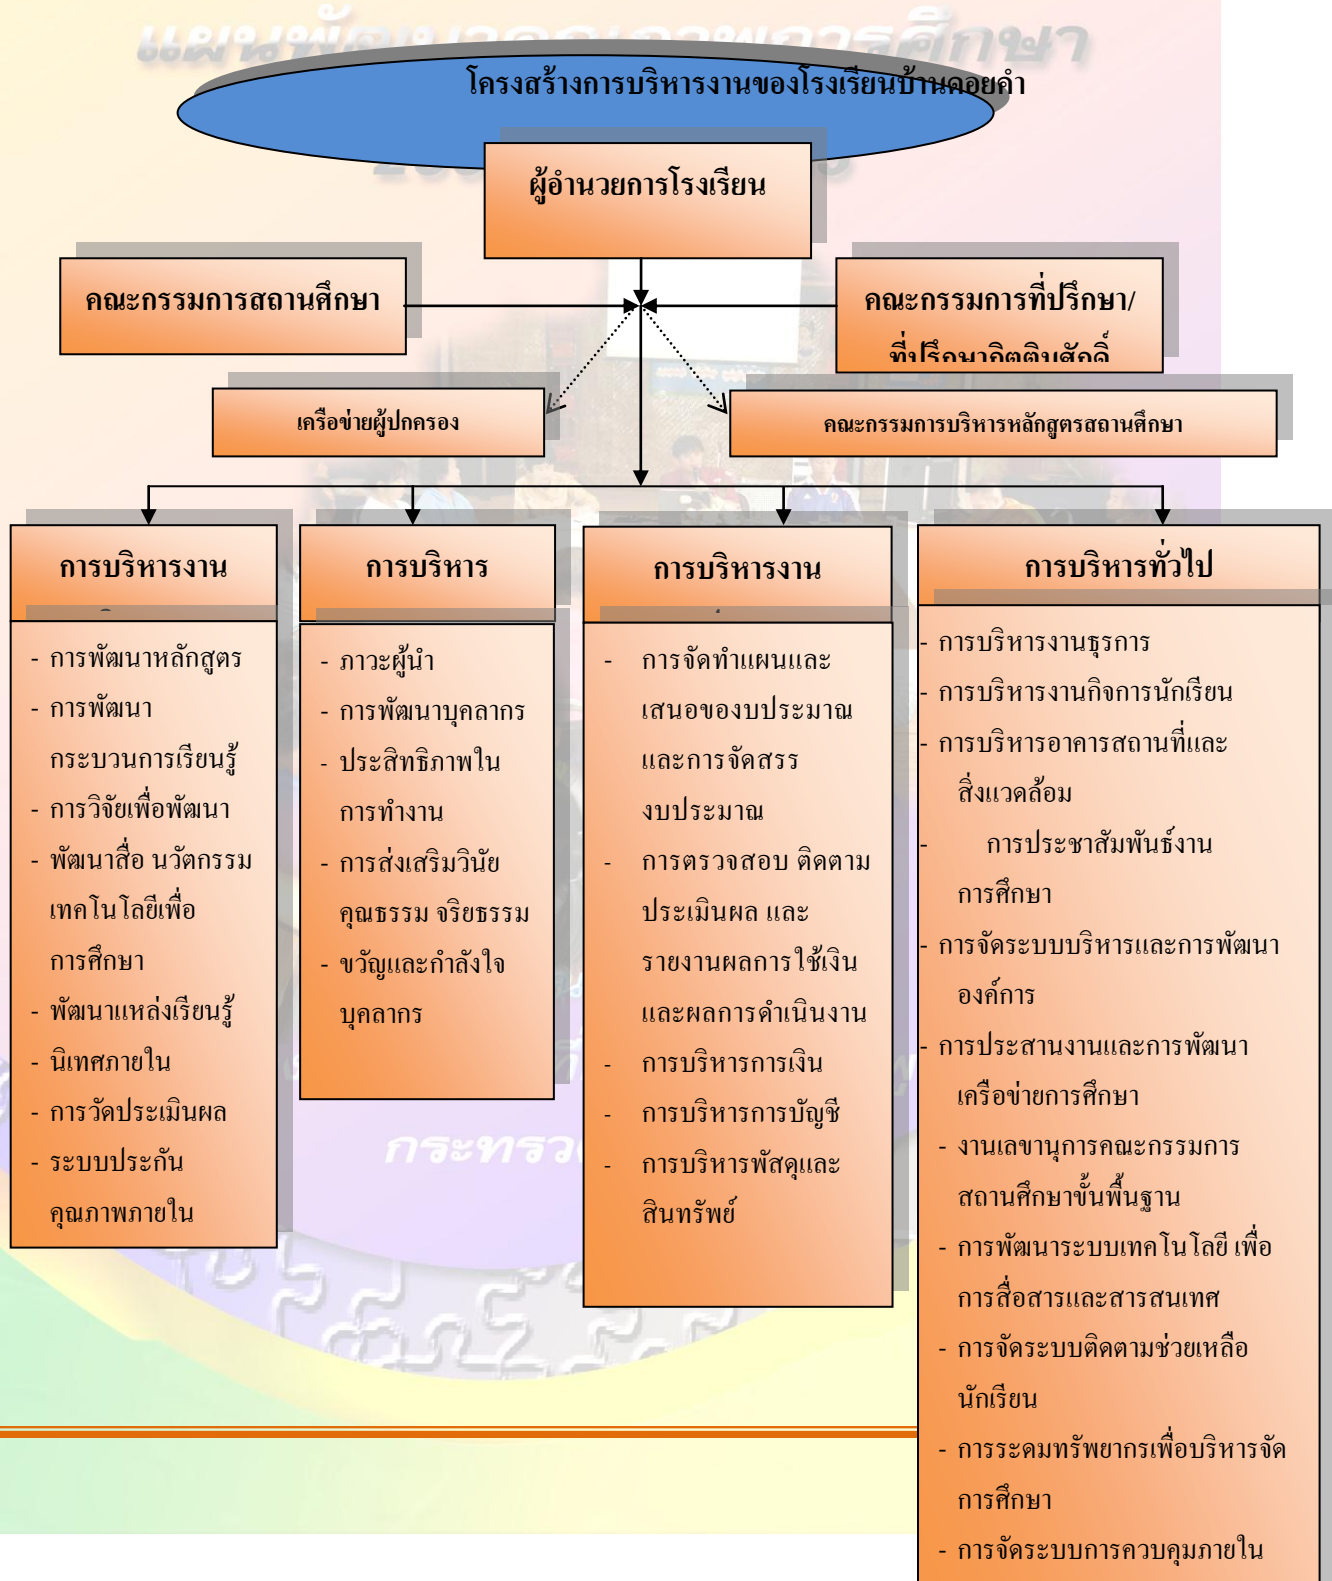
แผนพัฒนาคุณภาพการศึกษา

โครงสร้างการบริหารงานของโรงเรียนบ้านดอยคำ

ผู้อำนวยการโรงเรียน

คณะกรรมการสถานศึกษา

คณะกรรมการที่ปรึกษา/ที่ปรึกษา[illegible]

เครือข่ายผู้ปกครอง

คณะกรรมการบริหารหลักสูตรสถานศึกษา

การบริหารงาน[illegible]

- การพัฒนาหลักสูตร
- การพัฒนากระบวนการเรียนรู้
- การวิจัยเพื่อพัฒนา
- พัฒนาสื่อ นวัตกรรม เทคโนโลยีเพื่อการศึกษา
- พัฒนาแหล่งเรียนรู้
- นิเทศภายใน
- การวัดประเมินผล
- ระบบประกันคุณภาพภายใน

การบริหาร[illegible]

- ภาวะผู้นำ
- การพัฒนาบุคลากร
- ประสิทธิภาพในการทำงาน
- การส่งเสริมวินัย คุณธรรม จริยธรรม
- ขวัญและกำลังใจบุคลากร

การบริหารงาน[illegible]

- การจัดทำแผนและเสนอของบประมาณและการจัดสรรงบประมาณ
- การตรวจสอบ ติดตาม ประเมินผล และรายงานผลการใช้เงินและผลการดำเนินงาน
- การบริหารการเงิน
- การบริหารการบัญชี
- การบริหารพัสดุและสินทรัพย์

การบริหารทั่วไป

- การบริหารงานธุรการ
- การบริหารงานกิจการนักเรียน
- การบริหารอาคารสถานที่และสิ่งแวดล้อม
- การประชาสัมพันธ์งานการศึกษา
- การจัดระบบบริหารและการพัฒนาองค์การ
- การประสานงานและการพัฒนาเครือข่ายการศึกษา
- งานเลขานุการคณะกรรมการสถานศึกษาขั้นพื้นฐาน
- การพัฒนาระบบเทคโนโลยี เพื่อการสื่อสารและสารสนเทศ
- การจัดระบบติดตามช่วยเหลือนักเรียน
- การระดมทรัพยากรเพื่อบริหารจัดการศึกษา
- การจัดระบบการควบคุมภายใน

กระทรว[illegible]